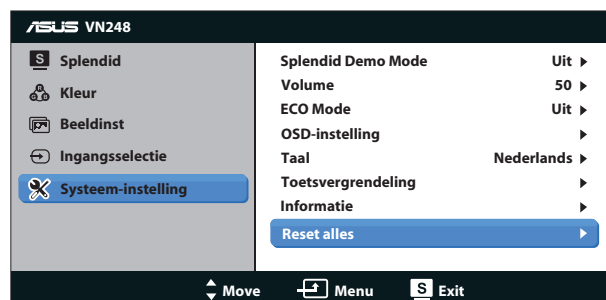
ASUS VN248

S Splendid
Kleur
Beeldinst
Ingangsselectie
Systeem-instelling

| | |
|---|---|
| Splendid Demo Mode | Uit ▶ |
| Volume | 50 ▶ |
| ECO Mode | Uit ▶ |
| OSD-instelling | ▶ |
| Taal | Nederlands ▶ |
| Toetsvergrendeling | ▶ |
| Informatie | ▶ |
| Reset alles | ▶ |

Move Menu S Exit